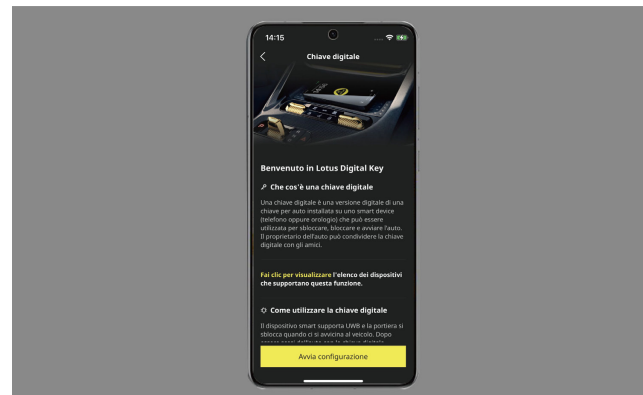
14:15

Chiave digitale

Benvenuto in Lotus Digital Key

Che cos'è una chiave digitale

Una chiave digitale è una versione digitale di una chiave per auto installata su uno smart device (telefono oppure orologio) che può essere utilizzata per sbloccare, bloccare e avviare l'auto. Il proprietario defauto può condividere la chiave digitale con gli amici.

Fai clic per visualizzare l'elenco dei dispositivi che supportano questa funzione.

Come utilizzare la chiave digitale

Il dispositivo smart supporta UWB e la portiera si sblocca quando ci si avvicina al veicolo. Dopo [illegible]

Avvia configurazione